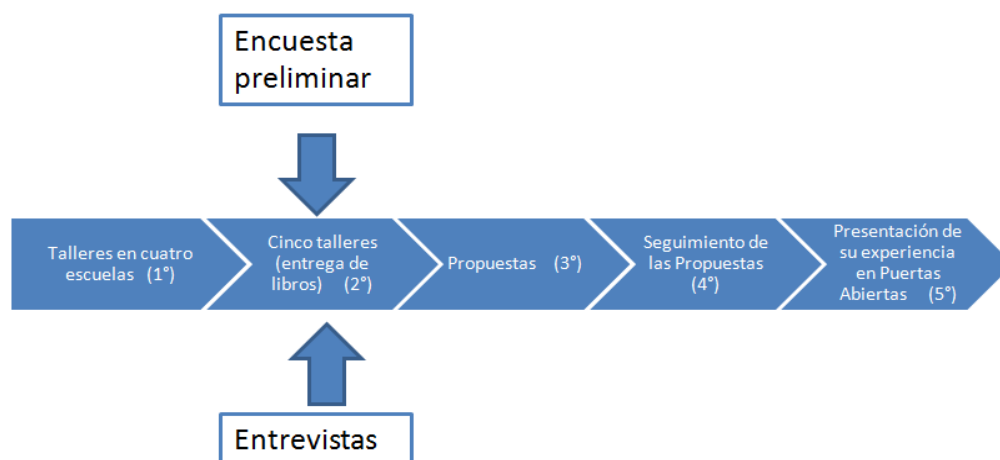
Encuesta preliminar

Talleres en cuatro escuelas (1°)

Cinco talleres (entrega de libros) (2°)

Propuestas (3°)

Seguimiento de las Propuestas (4°)

Presentación de su experiencia en Puertas Abiertas (5°)

Entrevistas